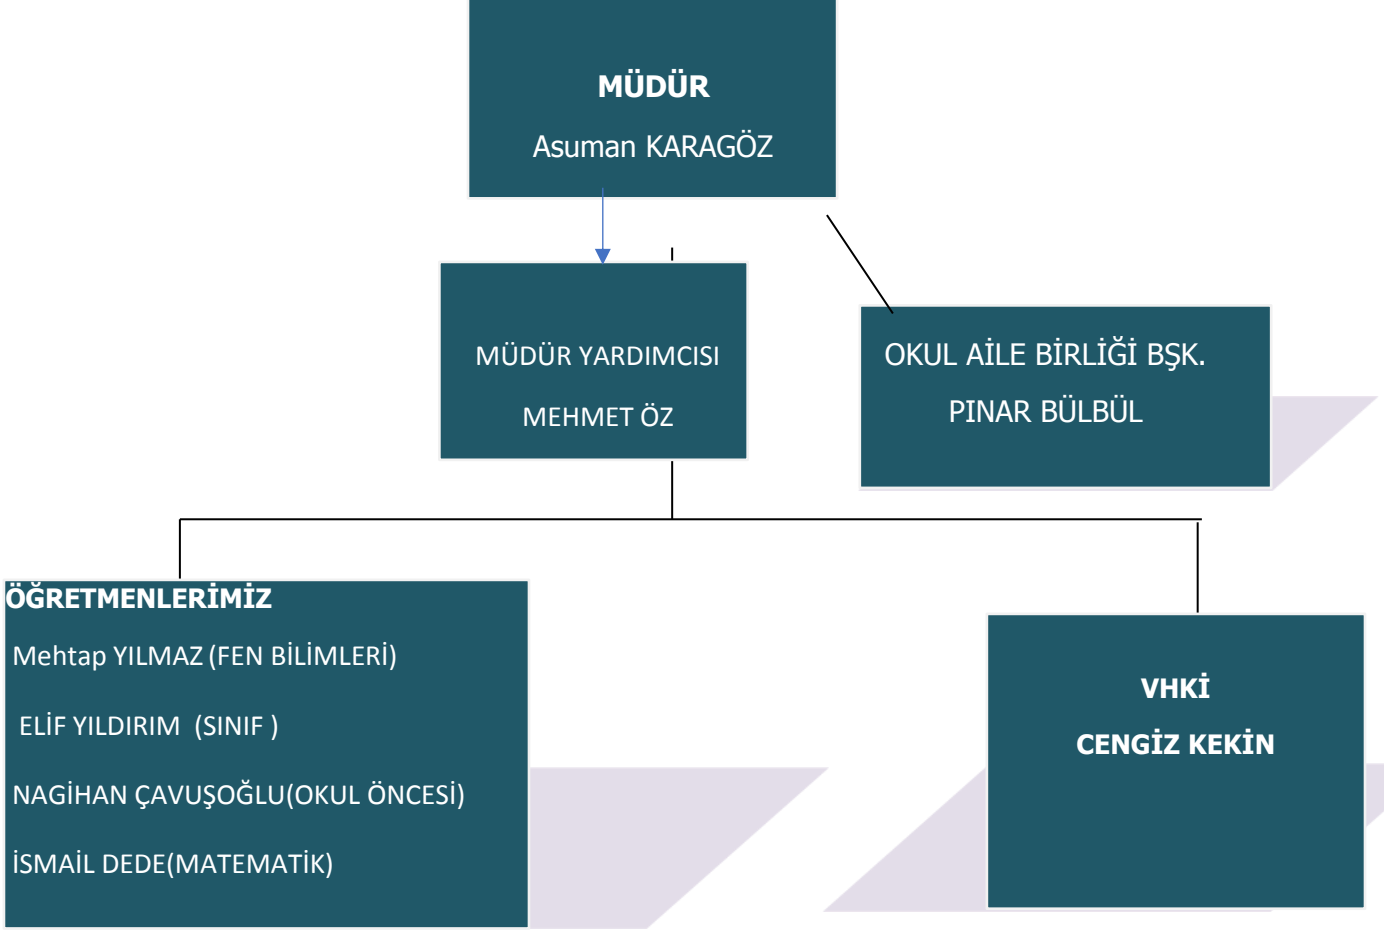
MÜDÜR

Asuman KARAGÖZ

MÜDÜR YARDIMCISI

MEHMET ÖZ

OKUL AİLE BİRLİĞİ BŞK.

PINAR BÜLBÜL

ÖĞRETMENLERİMİZ

Mehtap YILMAZ (FEN BİLİMLERİ)

ELİF YILDIRIM (SINIF )

NAGİHAN ÇAVUŞOĞLU(OKUL ÖNCESİ)

İSMAİL DEDE(MATEMATİK)

VHKİ

CENGİZ KEKİN